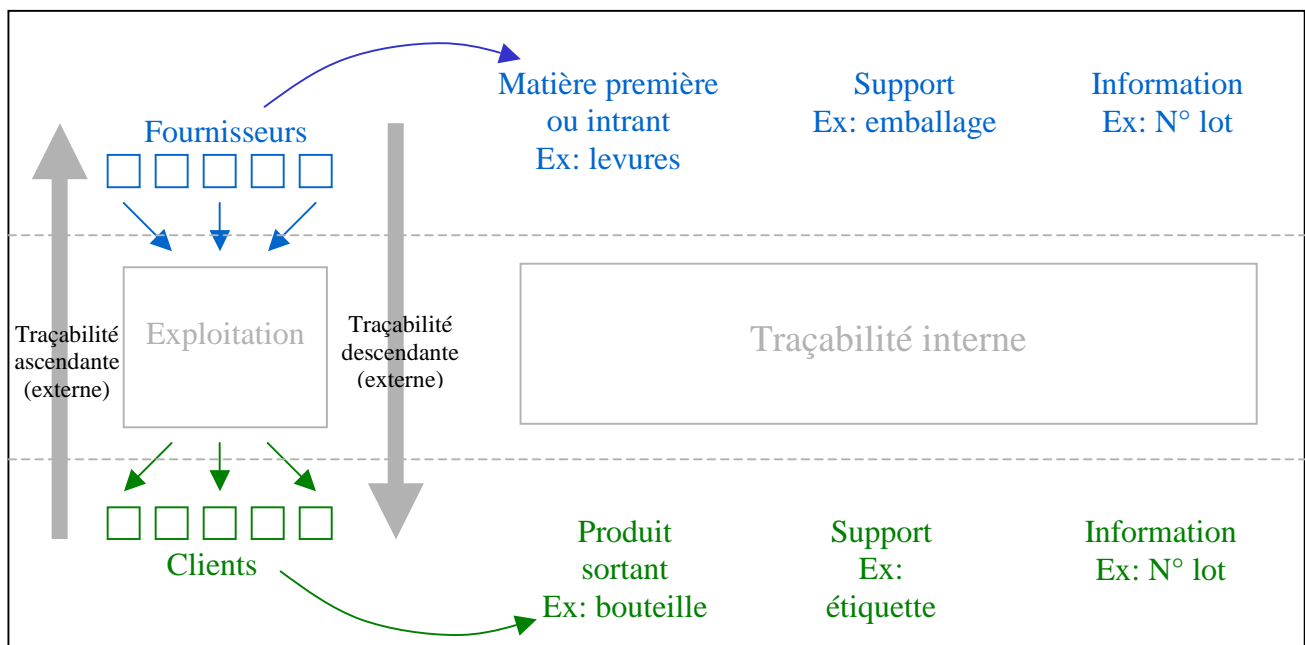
Fournisseurs

Matière première ou intrant Ex: levures

Support Ex: emballage

Information Ex: N° lot

Traçabilité ascendante (externe)

Exploitation

Traçabilité descendante (externe)

Traçabilité interne

Clients

Produit sortant Ex: bouteille

Support Ex: étiquette

Information Ex: N° lot